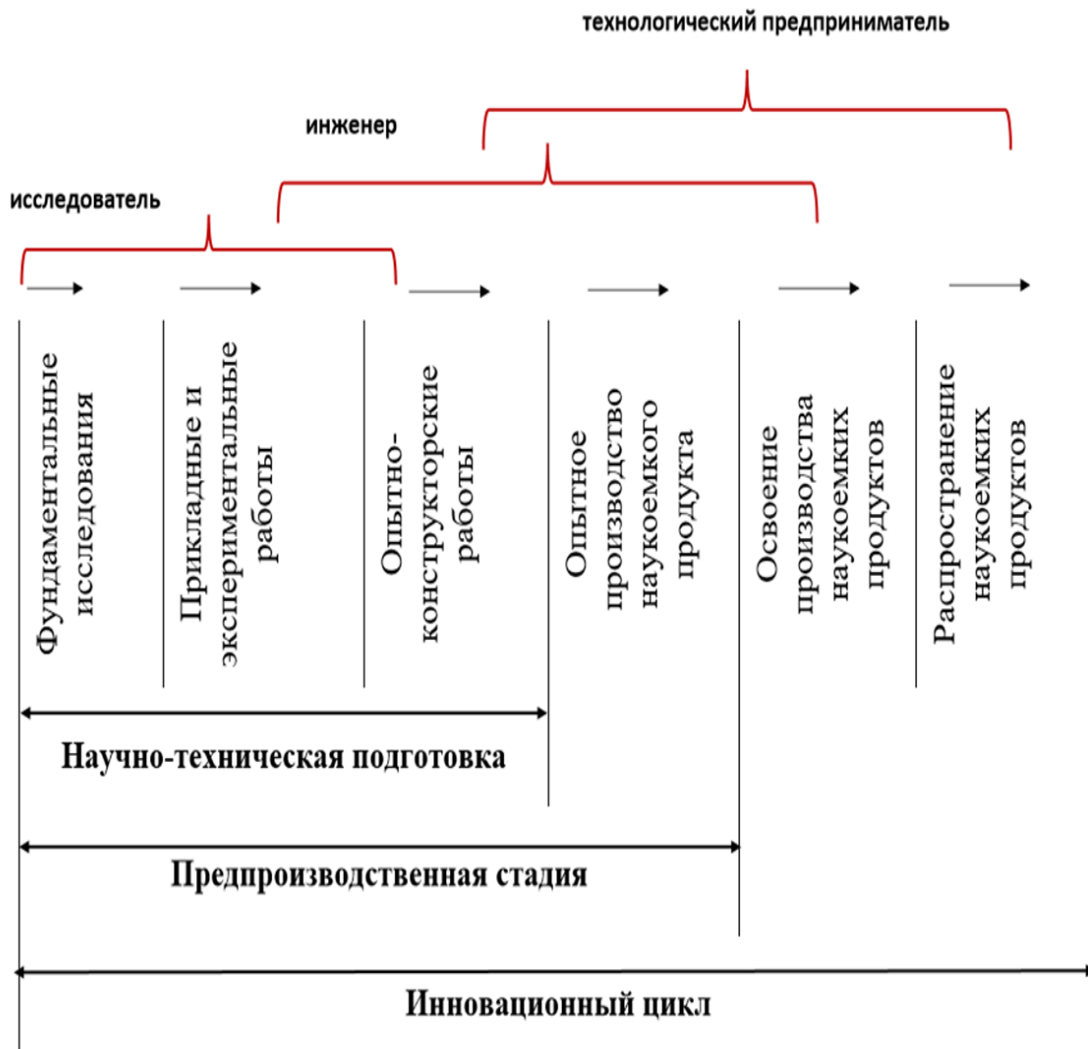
технологический предприниматель

инженер

исследователь

Фундаментальные исследования

Прикладные и экспериментальные работы

Опытно-конструкторские работы

Опытное производство наукоемкого продукта

Освоение производства наукоемких продуктов

Распространение наукоемких продуктов

Научно-техническая подготовка

Предпроизводственная стадия

Инновационный цикл